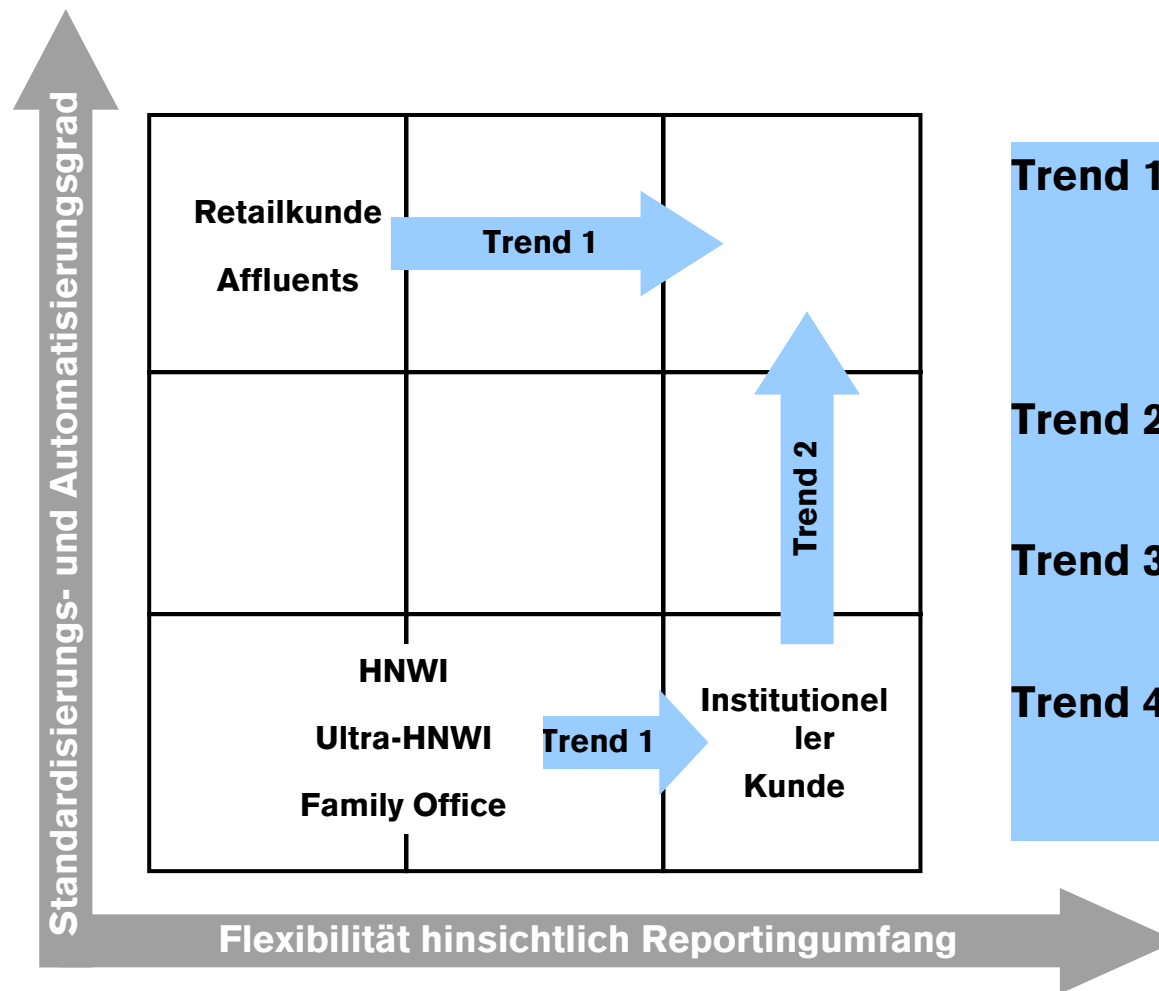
Standardisierungs- und Automatisierungsgrad

Retailkunde

Affluents

Trend 1

Trend 2

HNWI

Ultra-HNWI

Family Office

Trend 1

Institutioneller Kunde

Flexibilität hinsichtlich Reportingumfang

Trend 1

Trend 2

Trend 3

Trend 4